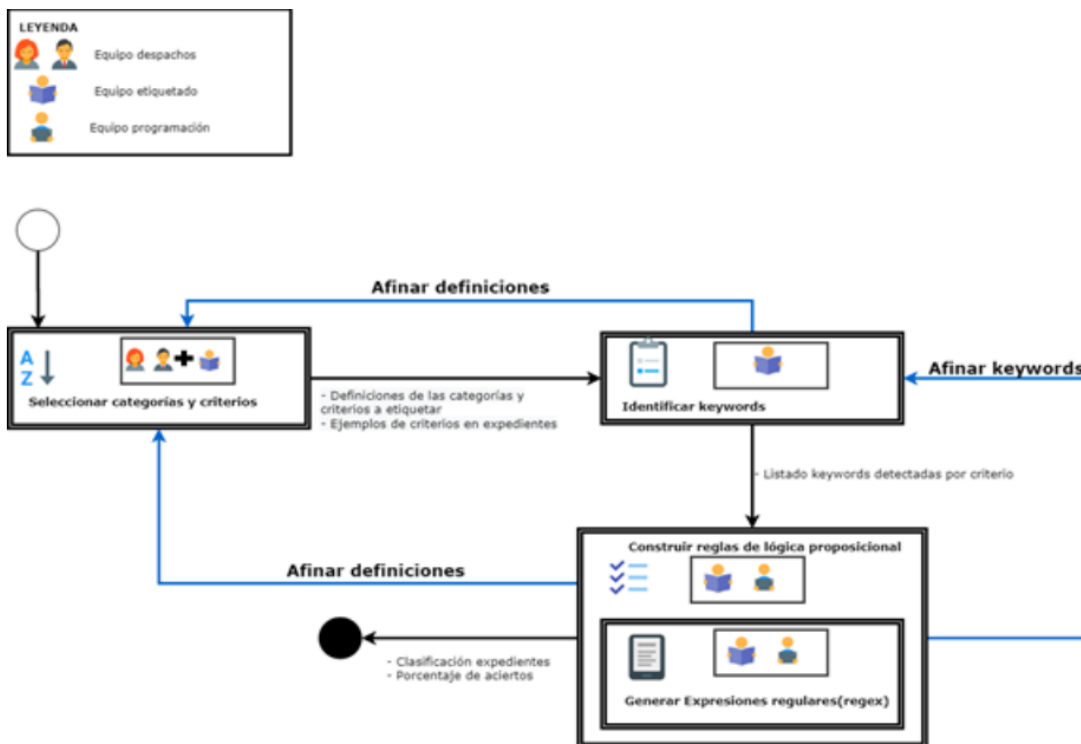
LEYENDA
Equipo despachos
Equipo etiquetado
Equipo programación

Afinar definiciones

A
Z
Seleccionar categorías y criterios

- Definiciones de las categorías y criterios a etiquetar
- Ejemplos de criterios en expedientes

Identificar keywords

Afinar keywords

- Listado keywords detectadas por criterio

Afinar definiciones

Construir reglas de lógica proposicional

- Clasificación expedientes
- Porcentaje de aciertos

Generar Expresiones regulares(regex)